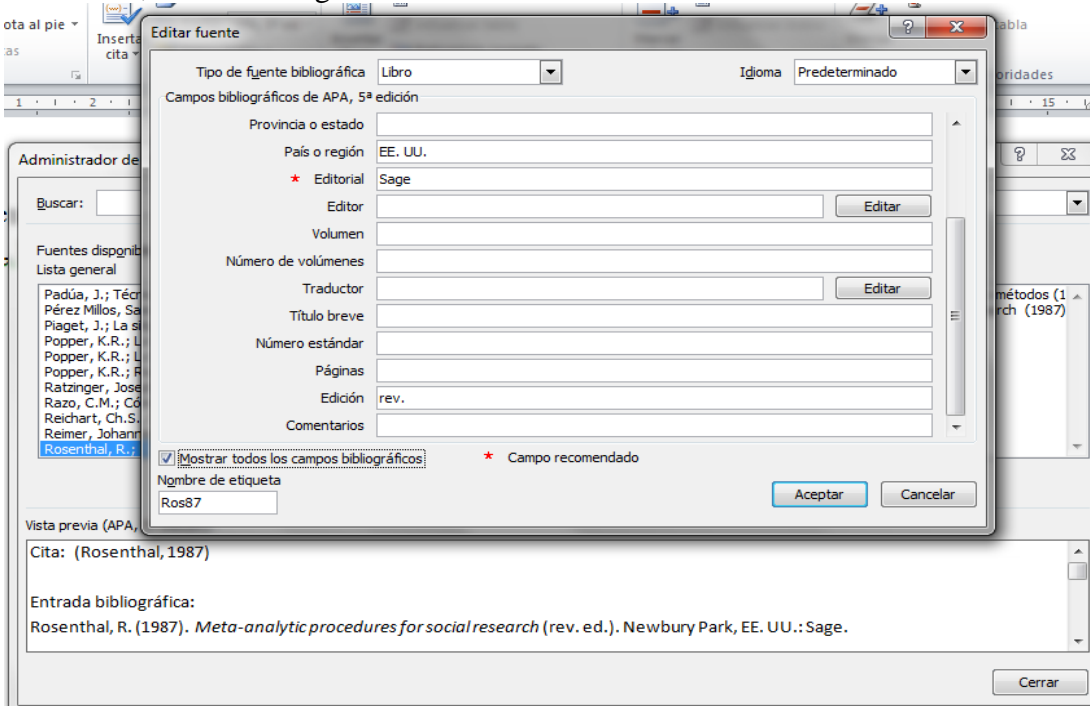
ota al pie
as
Insertar cita
tabla
oridades

Editar fuente

Tipo de fuente bibliográfica Libro
Idioma Predeterminado
Campos bibliográficos de APA, 5ª edición
Provincia o estado
País o región EE. UU.
* Editorial Sage
Editor Editar
Volumen
Número de volúmenes
Traductor Editar
Título breve
Número estándar
Páginas
Edición rev.
Comentarios
Mostrar todos los campos bibliográficos
* Campo recomendado
Nombre de etiqueta
Ros87
Aceptar
Cancelar

Administrador de
Buscar:
Fuentes disponib
Lista general
Padúa, J.; Técn
Pérez Millos, Sa
Piaget, J.; La si
Popper, K.R.; L
Popper, K.R.; L
Popper, K.R.; R
Ratzinger, Jose
Razo, C.M.; Có
Reichart, Ch.S.
Reimer, Johann
Rosenthal, R.;
métodos (1
rch (1987)

Vista previa (APA,
Cita: (Rosenthal, 1987)

Entrada bibliográfica:
Rosenthal, R. (1987). Meta-analytic procedures for social research (rev. ed.). Newbury Park, EE. UU.: Sage.

Cerrar